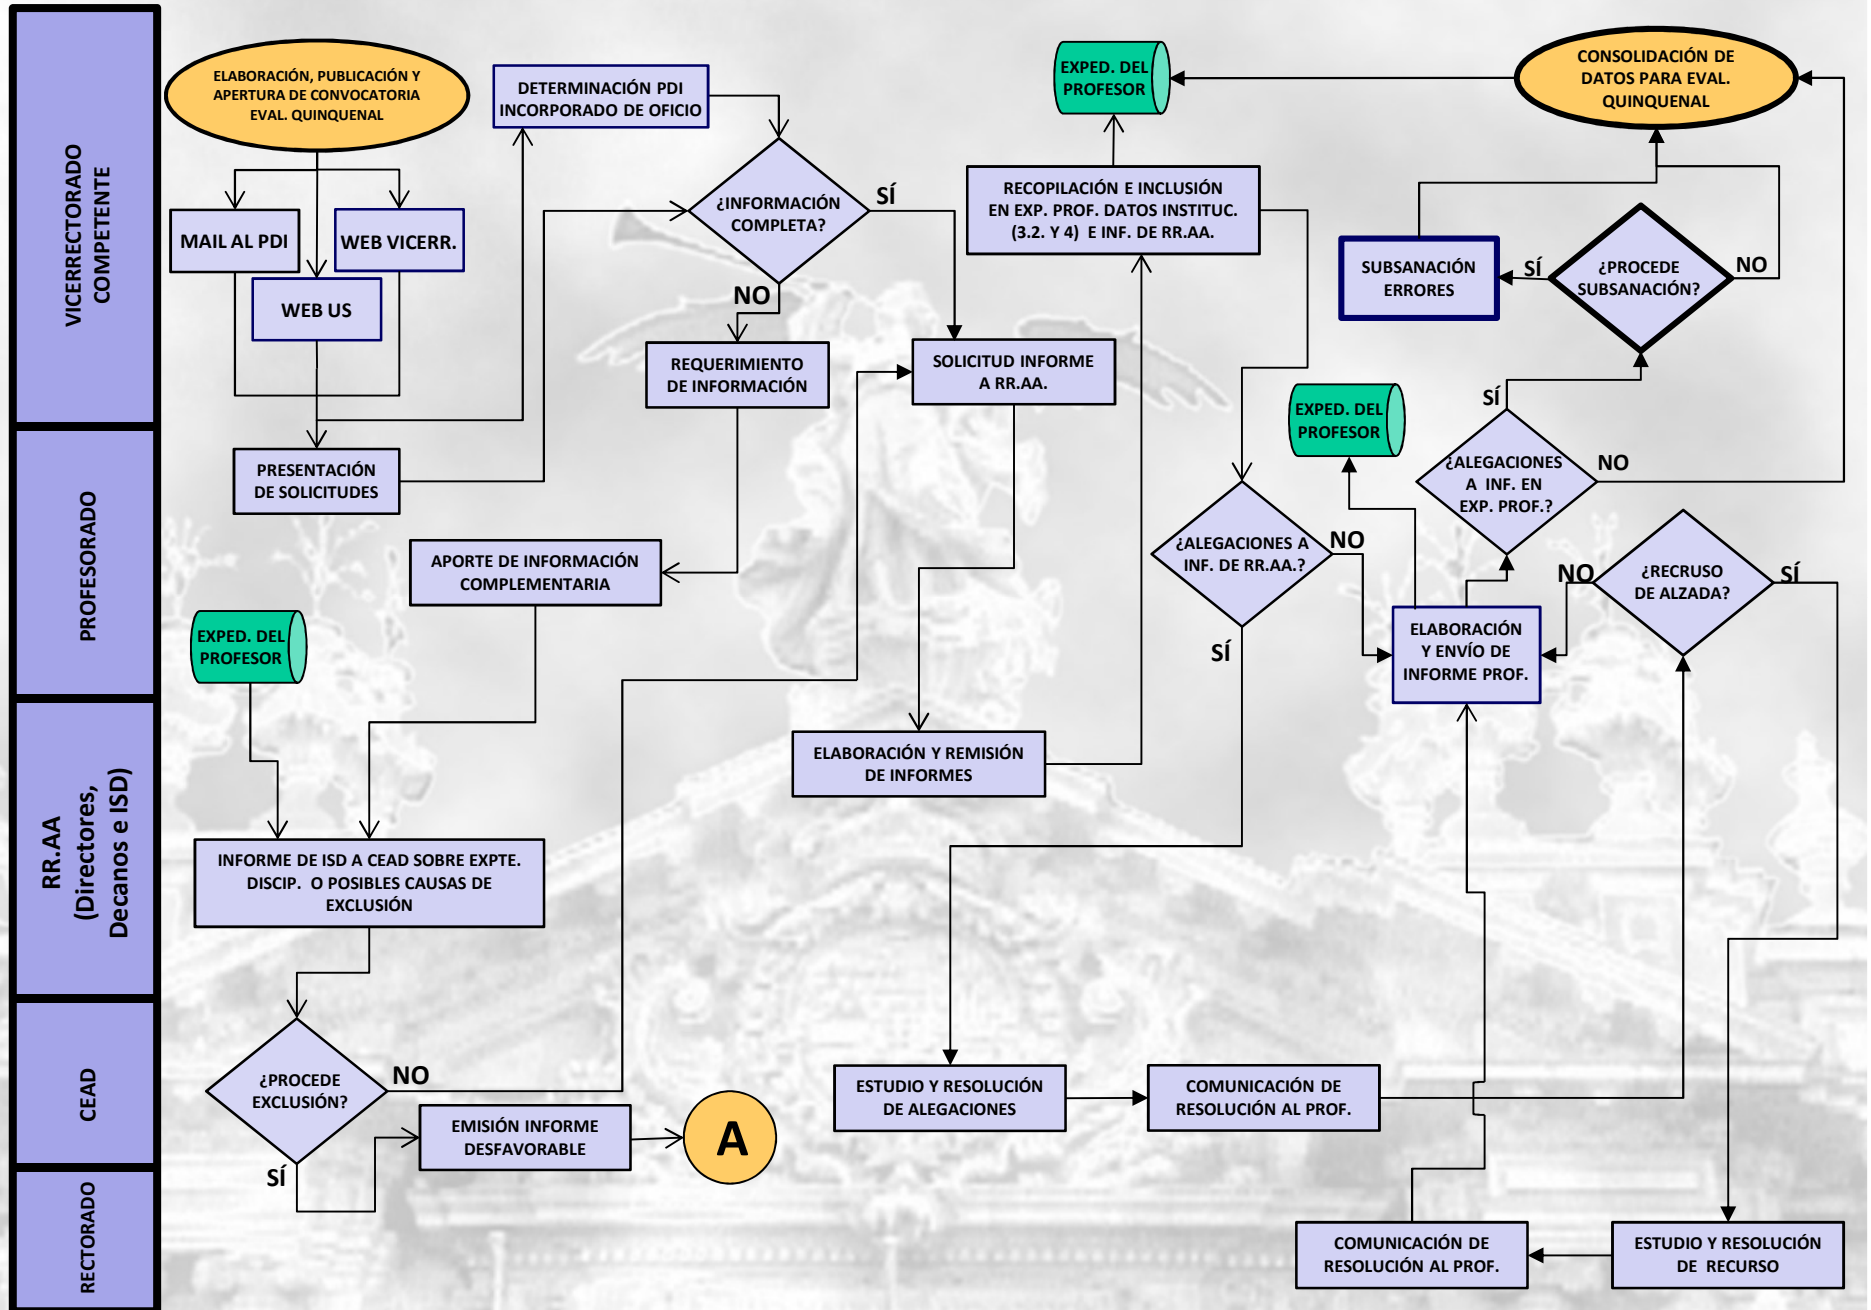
VICERRECTORADO COMPETENTE

PROFESORADO

RR.AA (Directores, Decanos e ISD)

CEAD

RECTORADO

ELABORACIÓN, PUBLICACIÓN Y APERTURA DE CONVOCATORIA EVAL. QUINQUENAL

MAIL AL PDI

WEB VICERR.

WEB US

PRESENTACIÓN DE SOLICITUDES

DETERMINACIÓN PDI INCORPORADO DE OFICIO

¿INFORMACIÓN COMPLETA?

SÍ

NO

REQUERIMIENTO DE INFORMACIÓN

APORTE DE INFORMACIÓN COMPLEMENTARIA

SOLICITUD INFORME A RR.AA.

ELABORACIÓN Y REMISIÓN DE INFORMES

EXPED. DEL PROFESOR

RECOPILACIÓN E INCLUSIÓN EN EXP. PROF. DATOS INSTITUC. (3.2. Y 4) E INF. DE RR.AA.

CONSOLIDACIÓN DE DATOS PARA EVAL. QUINQUENAL

SUBSANACIÓN ERRORES

SÍ

¿PROCEDE SUBSANACIÓN?

NO

SÍ

¿ALEGACIONES A INF. EN EXP. PROF.?

NO

EXPED. DEL PROFESOR

¿ALEGACIONES A INF. DE RR.AA.?

NO

SÍ

ELABORACIÓN Y ENVÍO DE INFORME PROF.

NO

¿RECRUSO DE ALZADA?

SÍ

EXPED. DEL PROFESOR

INFORME DE ISD A CEAD SOBRE EXPTE. DISCIP. O POSIBLES CAUSAS DE EXCLUSIÓN

¿PROCEDE EXCLUSIÓN?

NO

SÍ

EMISIÓN INFORME DESFAVORABLE

A

ESTUDIO Y RESOLUCIÓN DE ALEGACIONES

COMUNICACIÓN DE RESOLUCIÓN AL PROF.

COMUNICACIÓN DE RESOLUCIÓN AL PROF.

ESTUDIO Y RESOLUCIÓN DE RECURSO